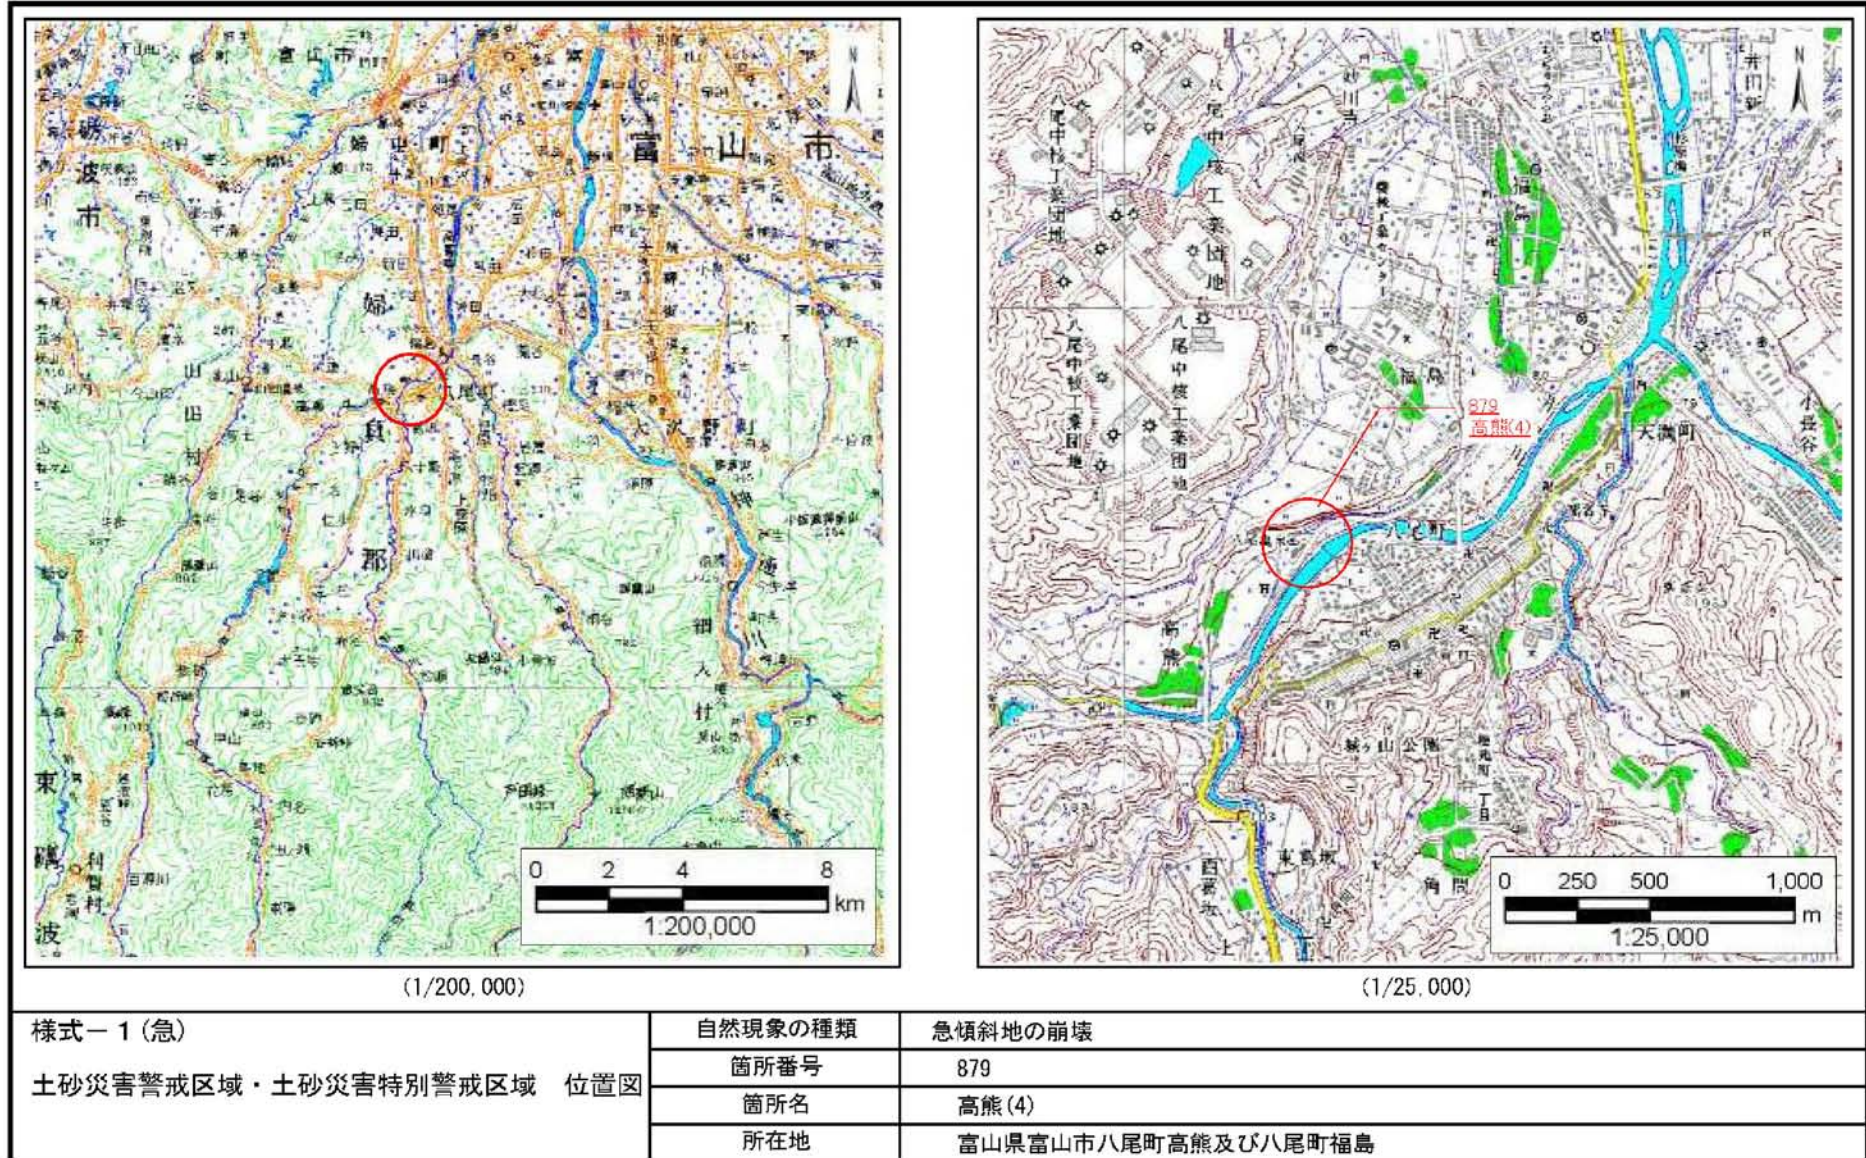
富山市

砺波市

婦負郡

八尾町

山田村

大沢野町

細入村

東礪波郡

利賀村

0 2 4 8
km
1:200,000

(1/200,000)

八尾中核工業団地

八尾中核工業団地

八尾中核工業団地

福島

879
高熊(4)

八尾町

高熊

大杉町

城ヶ山公園

東町

西町

0 250 500 1,000
m
1:25,000

(1/25,000)

様式－1(急)

土砂災害警戒区域・土砂災害特別警戒区域　位置図

| 自然現象の種類 | 急傾斜地の崩壊 |
|---|---|
| 箇所番号 | 879 |
| 箇所名 | 高熊(4) |
| 所在地 | 富山県富山市八尾町高熊及び八尾町福島 |